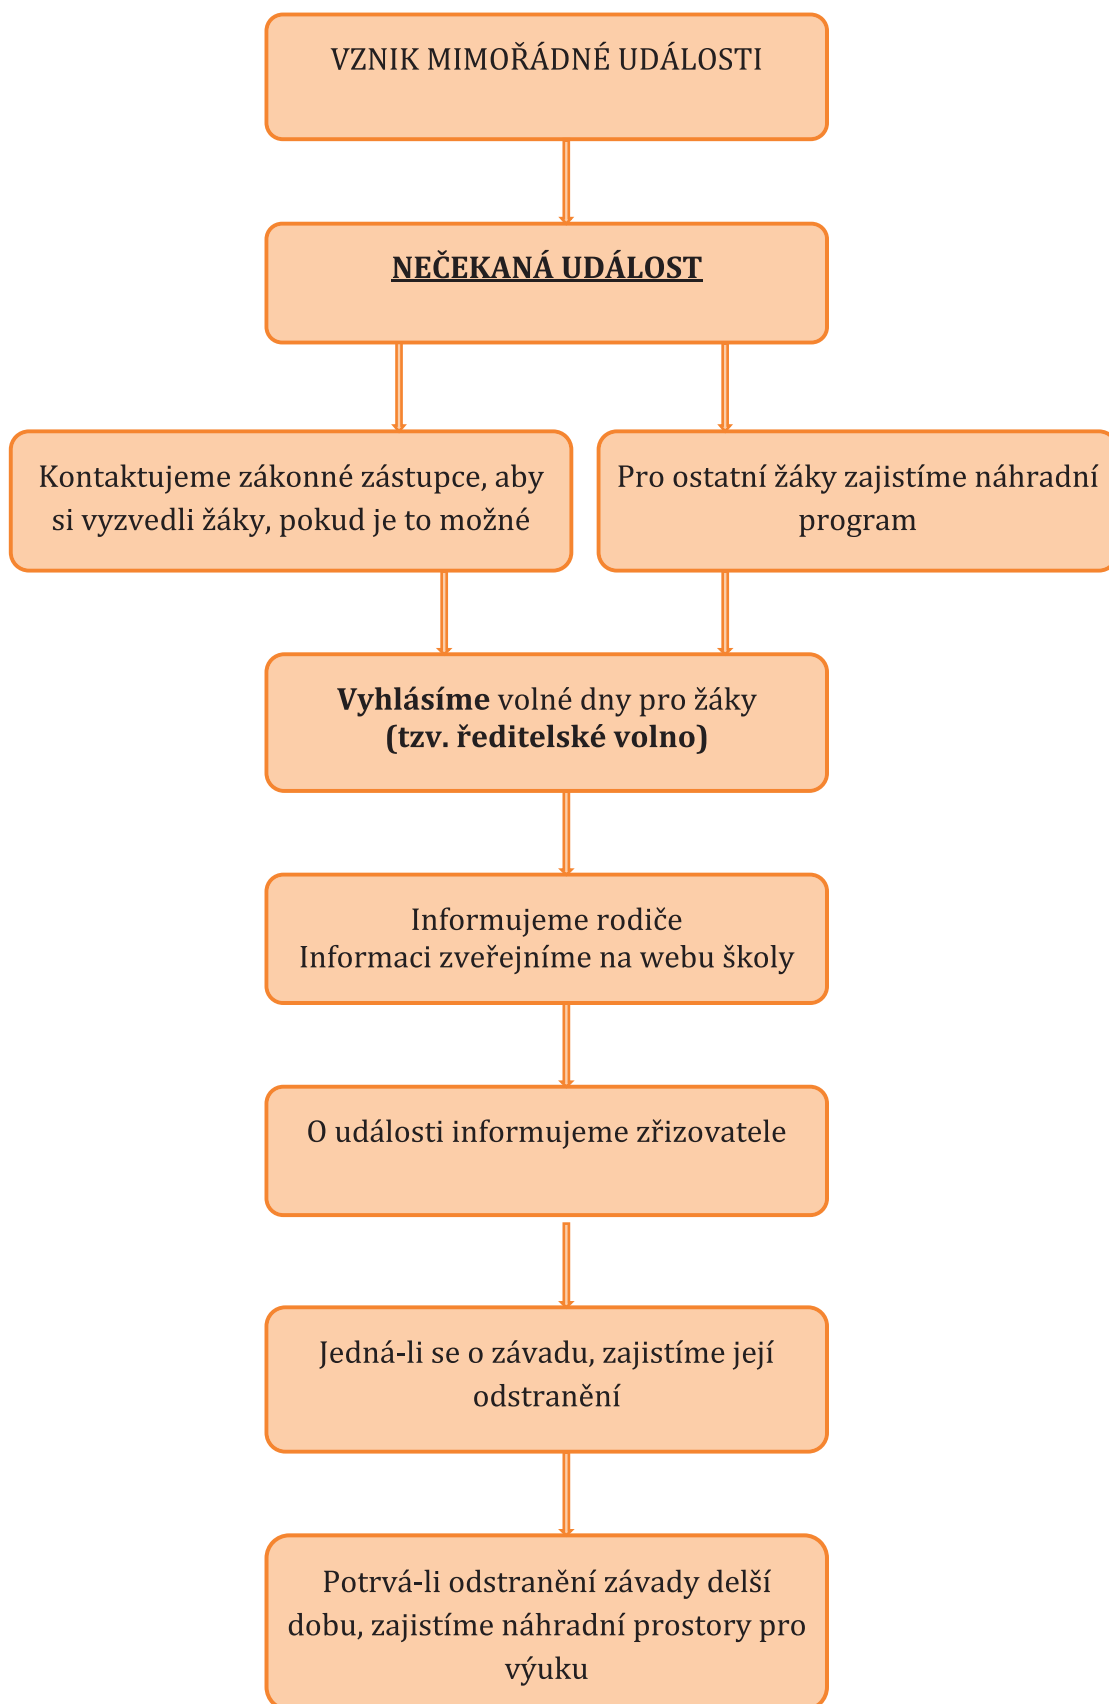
VZNIK MIMOŘÁDNÉ UDÁLOSTI

NEČEKANÁ UDÁLOST

Kontaktujeme zákonné zástupce, aby si vyzvedli žáky, pokud je to možné

Pro ostatní žáky zajistíme náhradní program

**Vyhlásíme** volné dny pro žáky **(tzv. ředitelské volno)**

Informujeme rodiče
Informaci zveřejníme na webu školy

O události informujeme zřizovatele

Jedná-li se o závadu, zajistíme její odstranění

Potrvá-li odstranění závady delší dobu, zajistíme náhradní prostory pro výuku